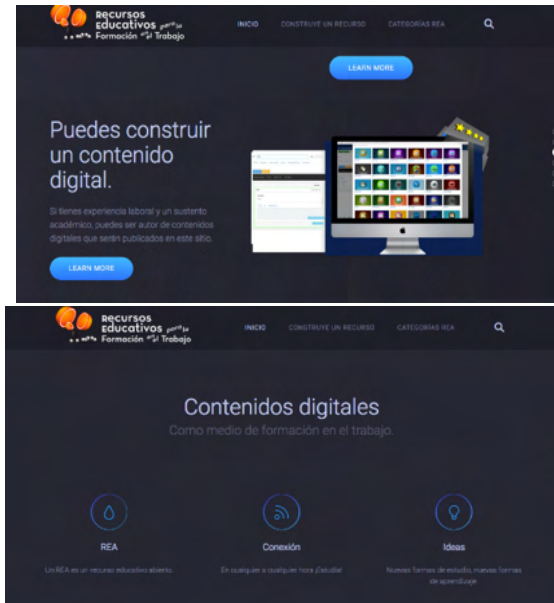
Recursos Educativos para la Formación en el Trabajo

INICIO CONSTRUYE UN RECURSO CATEGORÍAS REA

LEARN MORE

Puedes construir un contenido digital.

Si tienes experiencia laboral y un sustento académico, puedes ser autor de contenidos digitales que serán publicados en este sitio.

LEARN MORE

Recursos Educativos para la Formación en el Trabajo

INICIO CONSTRUYE UN RECURSO CATEGORÍAS REA

Contenidos digitales

Como medio de formación en el trabajo.

REA

Un REA es un recurso educativo abierto.

Conexión

En cualquier a cualquier hora ¡Estudia!

Ideas

Nuevas formas de estudio, nuevas formas de aprendizaje.